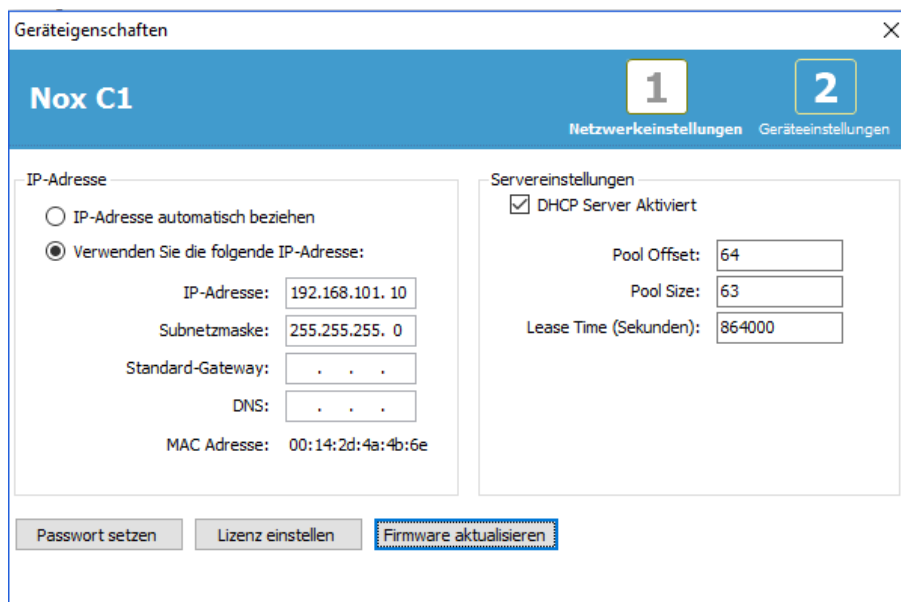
Geräteigenschaften

×

Nox C1

1
Netzwerkeinstellungen

2
Geräteeinstellungen

IP-Adresse

IP-Adresse automatisch beziehen

Verwenden Sie die folgende IP-Adresse:

IP-Adresse: 192.168.101. 10

Subnetzmaske: 255.255.255. 0

Standard-Gateway: . . .

DNS: . . .

MAC Adresse: 00:14:2d:4a:4b:6e

Servereinstellungen

DHCP Server Aktiviert

Pool Offset: 64

Pool Size: 63

Lease Time (Sekunden): 864000

Passwort setzen

Lizenz einstellen

Firmware aktualisieren